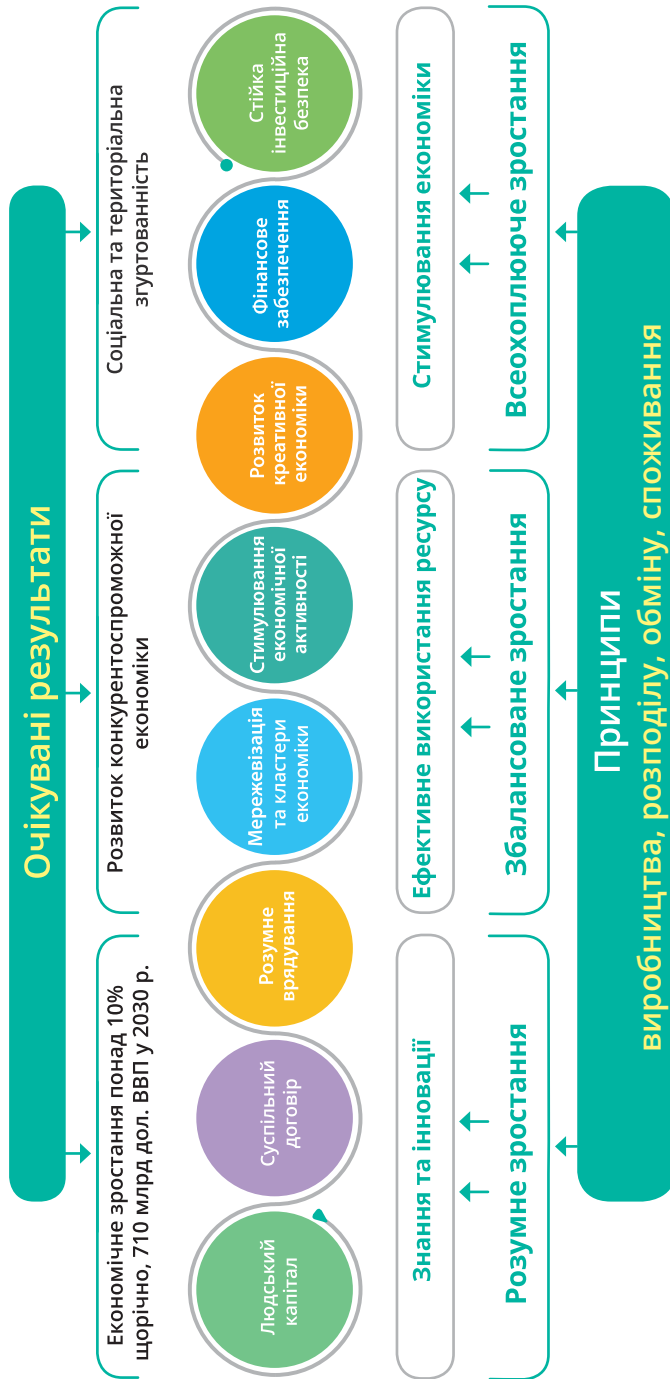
Очікувані результати

Економічне зростання понад 10% щорічно, 710 млрд дол. ВВП у 2030 р.

Розвиток конкурентоспроможної економіки

Соціальна та територіальна згуртованість

Людський капітал

Суспільний договір

Розумне врядування

Мережевізація та кластери економіки

Стимулювання економічної активності

Розвиток креативної економіки

Фінансове забезпечення

Стійка інвестиційна безпека

Знання та інновації

Ефективне використання ресурсу

Стимулювання економіки

Розумне зростання

Збалансоване зростання

Всеохоплююче зростання

Принципи
виробництва, розподілу, обміну, споживання